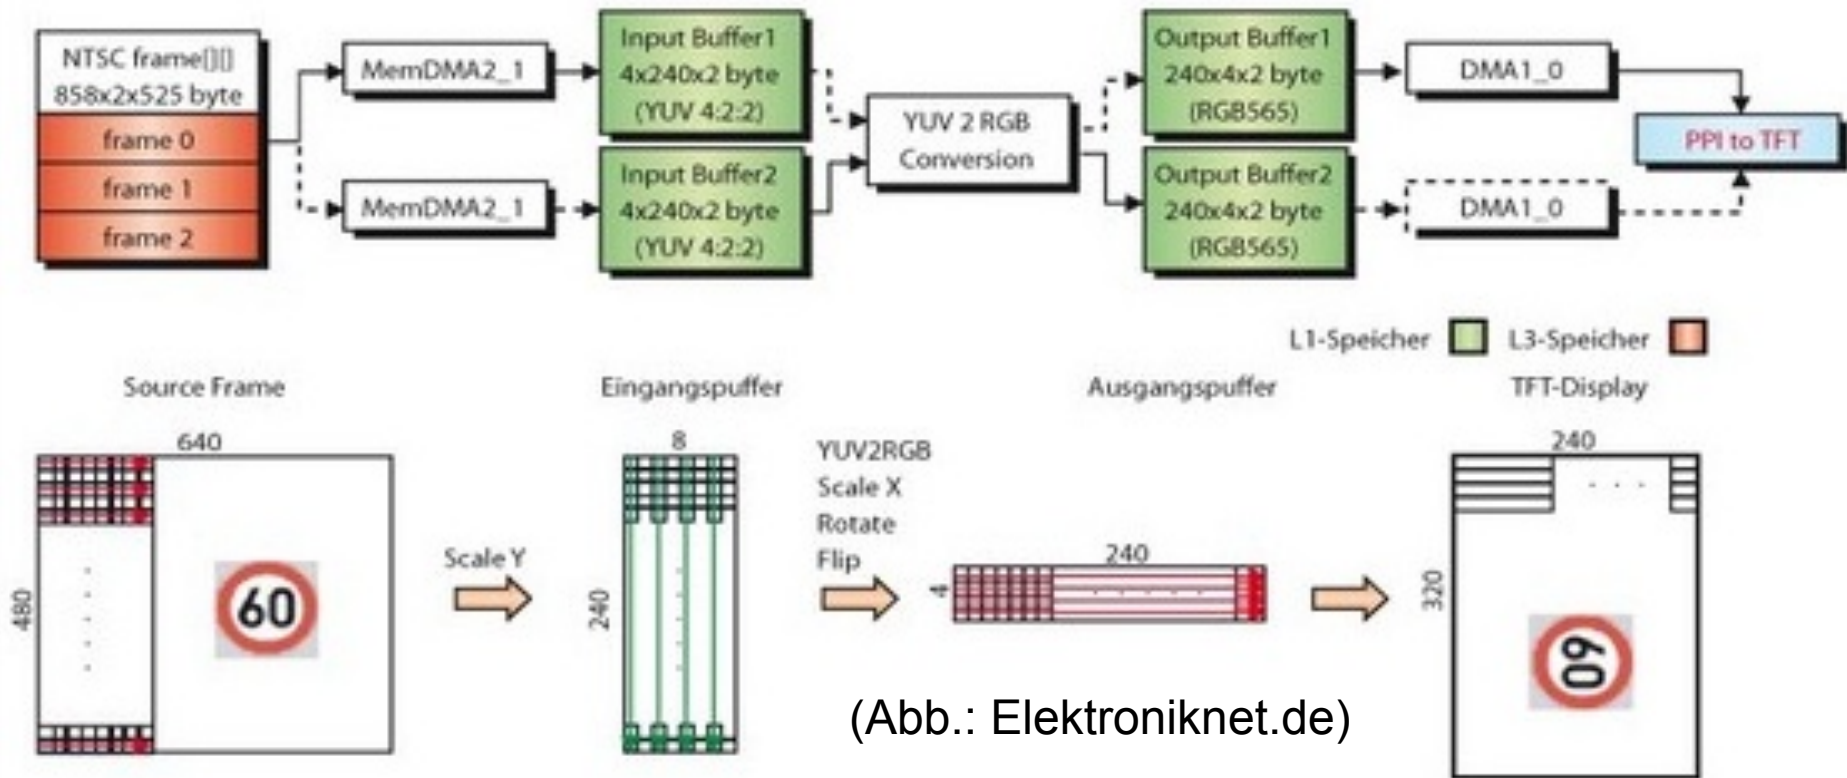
NTSC frame[][]
858x2x525 byte
frame 0
frame 1
frame 2

MemDMA2_1
MemDMA2_1

Input Buffer1
4x240x2 byte
(YUV 4:2:2)

Input Buffer2
4x240x2 byte
(YUV 4:2:2)

YUV 2 RGB
Conversion

Output Buffer1
240x4x2 byte
(RGB565)

Output Buffer2
240x4x2 byte
(RGB565)

DMA1_0
DMA1_0

PPI to TFT

L1-Speicher L3-Speicher

Source Frame
640
480
60

Scale Y

Eingangspuffer
8
240

YUV2RGB
Scale X
Rotate
Flip

Ausgangspuffer
240
4

TFT-Display
240
320
60

(Abb.: Elektroniknet.de)